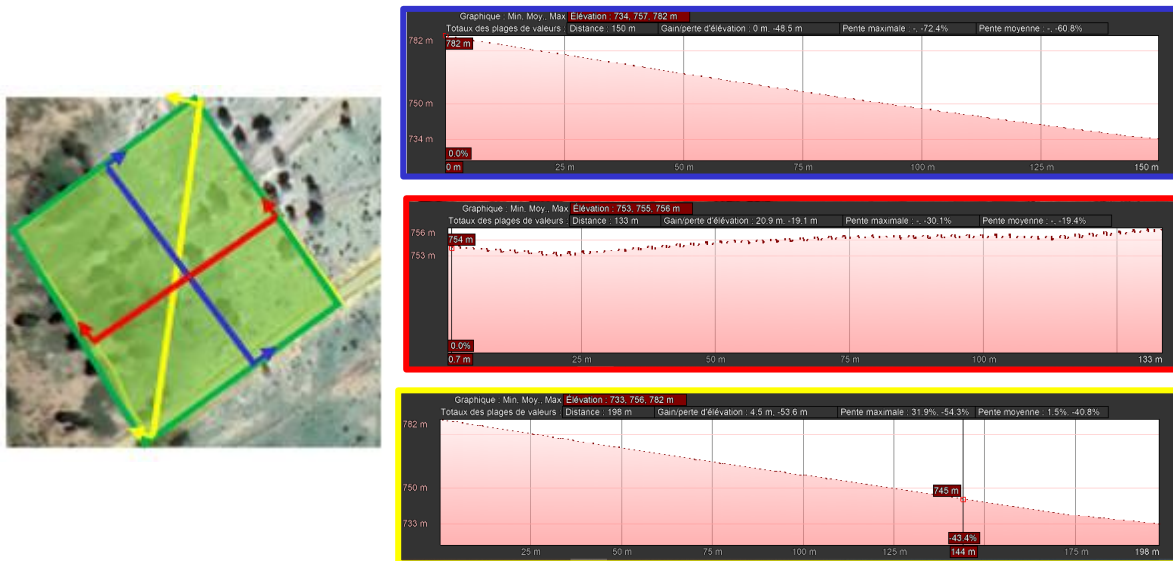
Graphique : Min, Moy., Max Élévation : 734, 757, 782 m
Totaux des plages de valeurs : Distance : 150 m Gain/perte d'élévation : 0 m, -48.5 m Pente maximale : -, -72.4% Pente moyenne : -, -60.8%

782 m
782 m
750 m
734 m
0.0%
0 m
25 m
50 m
75 m
100 m
125 m
150 m

Graphique : Min, Moy., Max Élévation : 753, 755, 756 m
Totaux des plages de valeurs : Distance : 133 m Gain/perte d'élévation : 20.9 m, -19.1 m Pente maximale : -, -30.1% Pente moyenne : -, -19.4%

756 m
754 m
753 m
0.0%
0.7 m
25 m
50 m
75 m
100 m
133 m

Graphique : Min, Moy., Max Élévation : 733, 756, 782 m
Totaux des plages de valeurs : Distance : 198 m Gain/perte d'élévation : 4.5 m, -53.6 m Pente maximale : 31.9%, -54.3% Pente moyenne : 1.5%, -40.8%

782 m
750 m
745 m
733 m
-43.4%
25 m
50 m
75 m
100 m
125 m
144 m
175 m
198 m